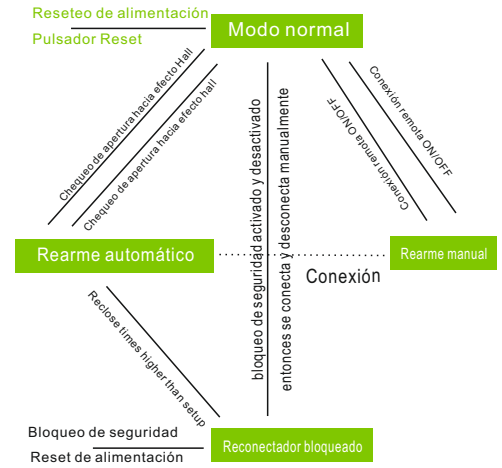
Reseteo de alimentación
Pulsador Reset
Modo normal

Chequeo de apertura hacia efecto Hall
Chequeo de apertura hacia efecto hall

bloqueo de seguridad activado y desactivado
entonces se conecta y desconecta manualmente

Conexión remota ON/OFF
Conexión remota ON/OFF

Rearme automático
Rearme manual
Conexión

Reclose times higher than setup

Bloqueo de seguridad
Reset de alimentación
Reconectador bloqueado